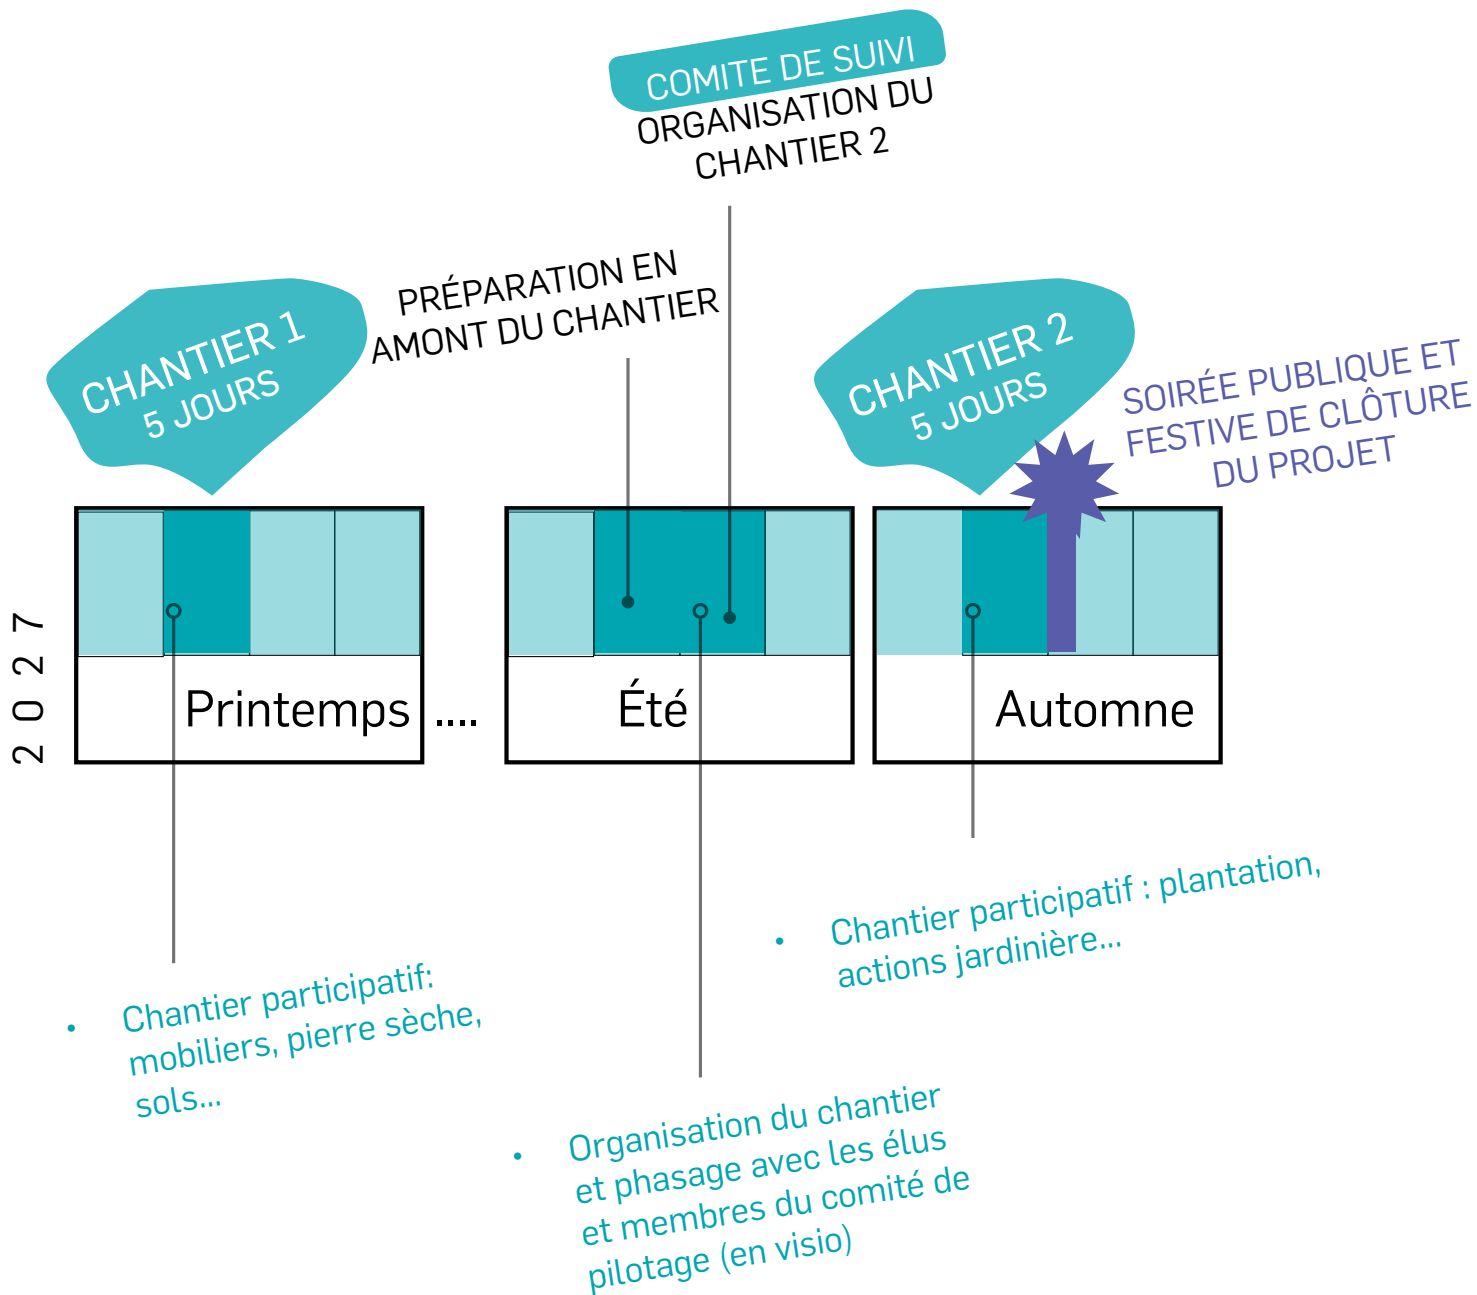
COMITE DE SUIVI
ORGANISATION DU CHANTIER 2

PRÉPARATION EN AMONT DU CHANTIER

CHANTIER 1
5 JOURS

CHANTIER 2
5 JOURS

SOIRÉE PUBLIQUE ET FESTIVE DE CLÔTURE DU PROJET

2027

Printemps ....

Été

Automne

• Chantier participatif: mobiliers, pierre sèche, sols...

• Chantier participatif : plantation, actions jardinière...

• Organisation du chantier et phasage avec les élus et membres du comité de pilotage (en visio)